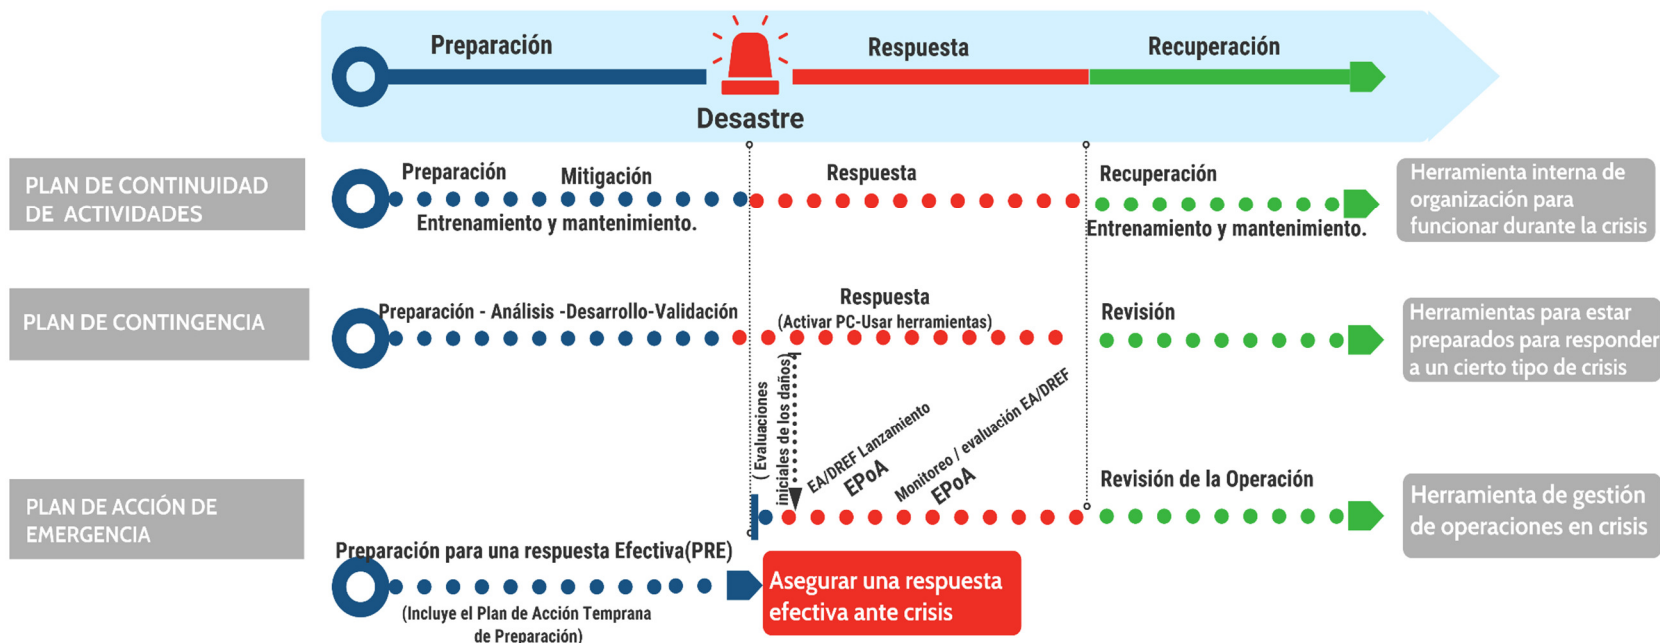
Preparación

Respuesta

Recuperación

Desastre

PLAN DE CONTINUIDAD DE ACTIVIDADES

Preparación

Mitigación

Entrenamiento y mantenimiento.

Respuesta

Recuperación

Entrenamiento y mantenimiento.

Herramienta interna de organización para funcionar durante la crisis

PLAN DE CONTINGENCIA

Preparación - Análisis -Desarrollo-Validación

Respuesta
(Activar PC-Usar herramientas)

Revisión

Herramientas para estar preparados para responder a un cierto tipo de crisis

(Evaluaciones iniciales de los daños)

EA/DREF Lanzamiento
EPoA

Monitoreo / evaluación EA/DREF
EPoA

Revisión de la Operación

PLAN DE ACCIÓN DE EMERGENCIA

Herramienta de gestión de operaciones en crisis

Preparación para una respuesta Efectiva(PRE)

(Incluye el Plan de Acción Temprana de Preparación)

Asegurar una respuesta efectiva ante crisis